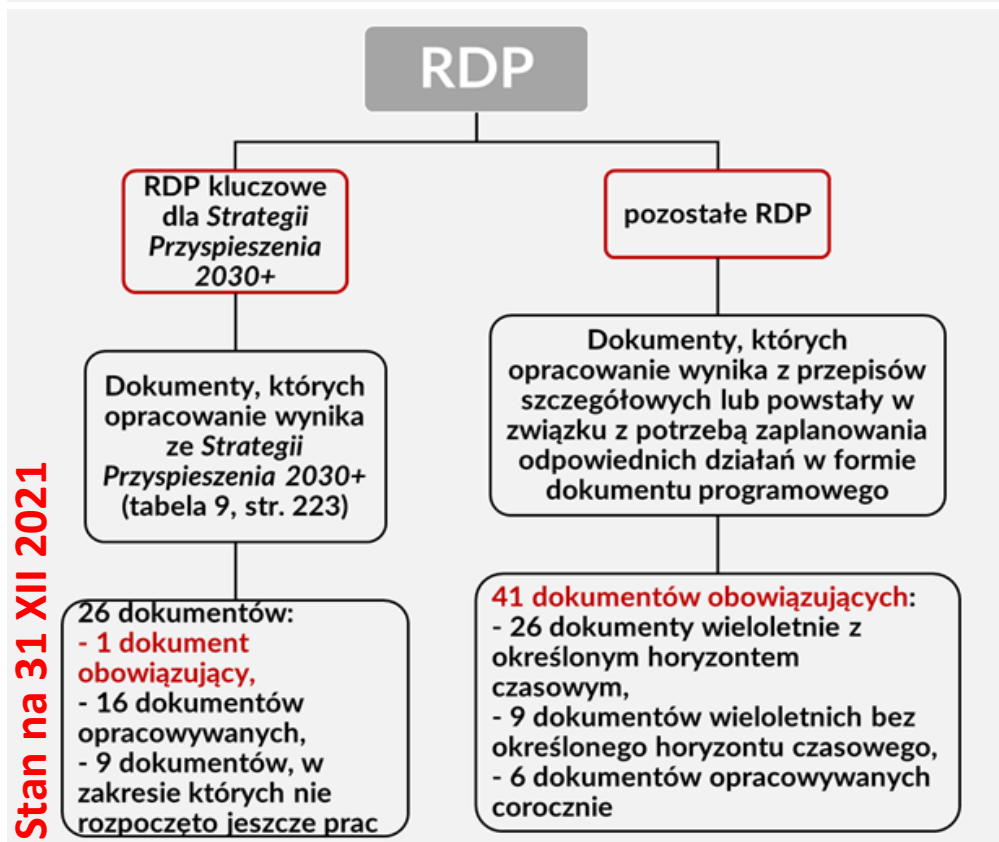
RDP

RDP kluczowe dla *Strategii Przyspieszenia 2030+*

pozostałe RDP

Dokumenty, których opracowanie wynika ze *Strategii Przyspieszenia 2030+* (tabela 9, str. 223)

26 dokumentów:
- 1 dokument obowiązujący,
- 16 dokumentów opracowywanych,
- 9 dokumentów, w zakresie których nie rozpoczęto jeszcze prac

Dokumenty, których opracowanie wynika z przepisów szczegółowych lub powstały w związku z potrzebą zaplanowania odpowiednich działań w formie dokumentu programowego

41 dokumentów obowiązujących:
- 26 dokumenty wieloletnie z określonym horyzontem czasowym,
- 9 dokumentów wieloletnich bez określonego horyzontu czasowego,
- 6 dokumentów opracowywanych corocznie

Stan na 31 XII 2021